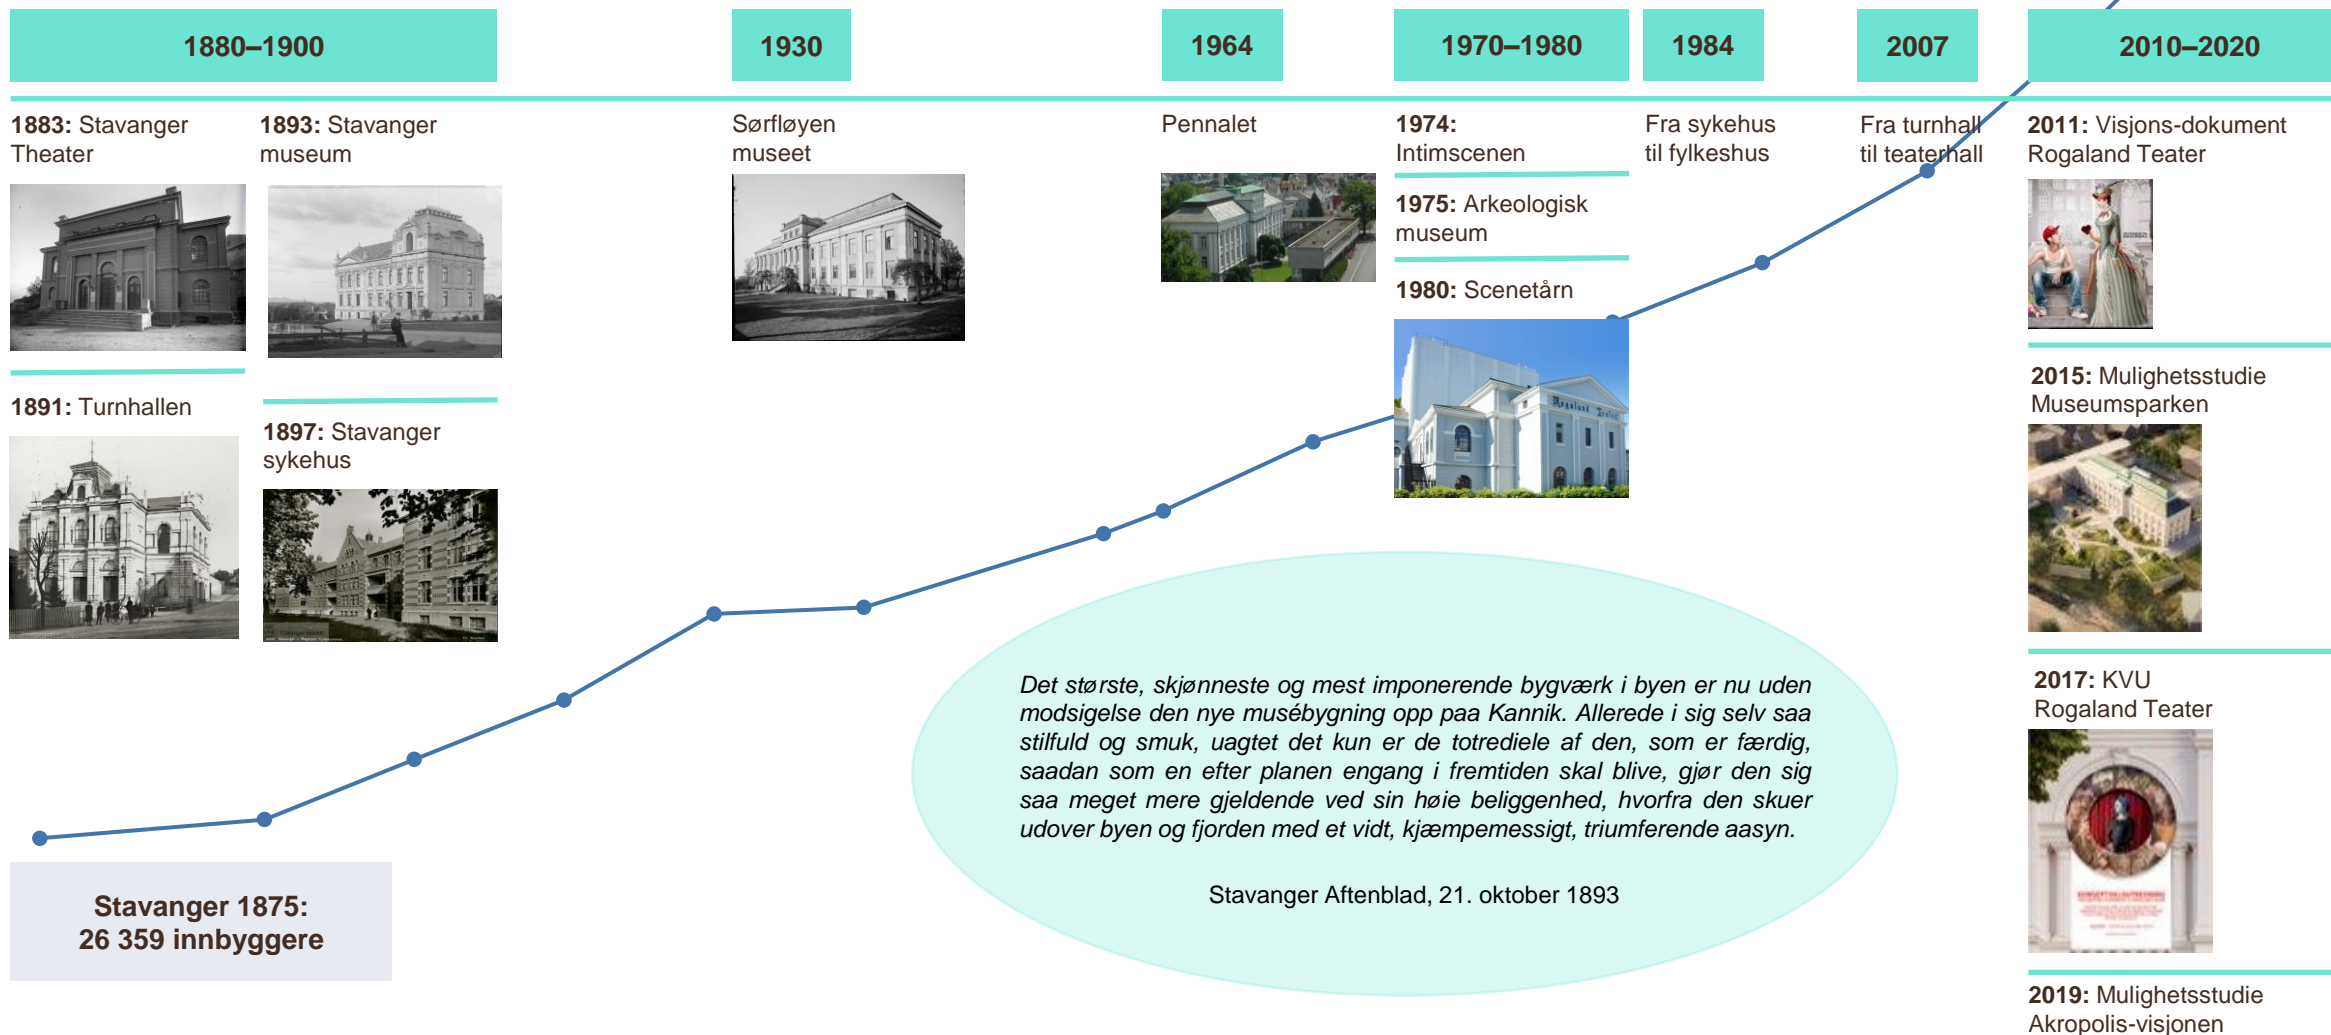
1880–1900

1930

1964

1970–1980

1984

2007

2010–2020

**1883:** Stavanger Theater

**1893:** Stavanger museum

**1891:** Turnhallen

**1897:** Stavanger sykehus

Sørfløyen museet

Pennalet

**1974:** Intimscenen

**1975:** Arkeologisk museum

**1980:** Scenetårn

Fra sykehus til fylkeshus

Fra turnhall til teaterhall

**2011:** Visjons-dokument Rogaland Teater

**2015:** Mulighetsstudie Museumsparken

**2017:** KVU Rogaland Teater

**2019:** Mulighetsstudie Akropolis-visjonen

*Det største, skjønneste og mest imponerende bygværk i byen er nu uden modsigelse den nye musébygning opp paa Kannik. Allerede i sig selv saa stilfuld og smuk, uagtet det kun er de totrediele af den, som er færdig, saadan som en efter planen engang i fremtiden skal blive, gjør den sig saa meget mere gjeldende ved sin høie beliggenhed, hvorfra den skuer udover byen og fjorden med et vidt, kjæmpemessigt, triumferende aasyn.*

Stavanger Aftenblad, 21. oktober 1893

**Stavanger 1875:**
**26 359 innbyggere**